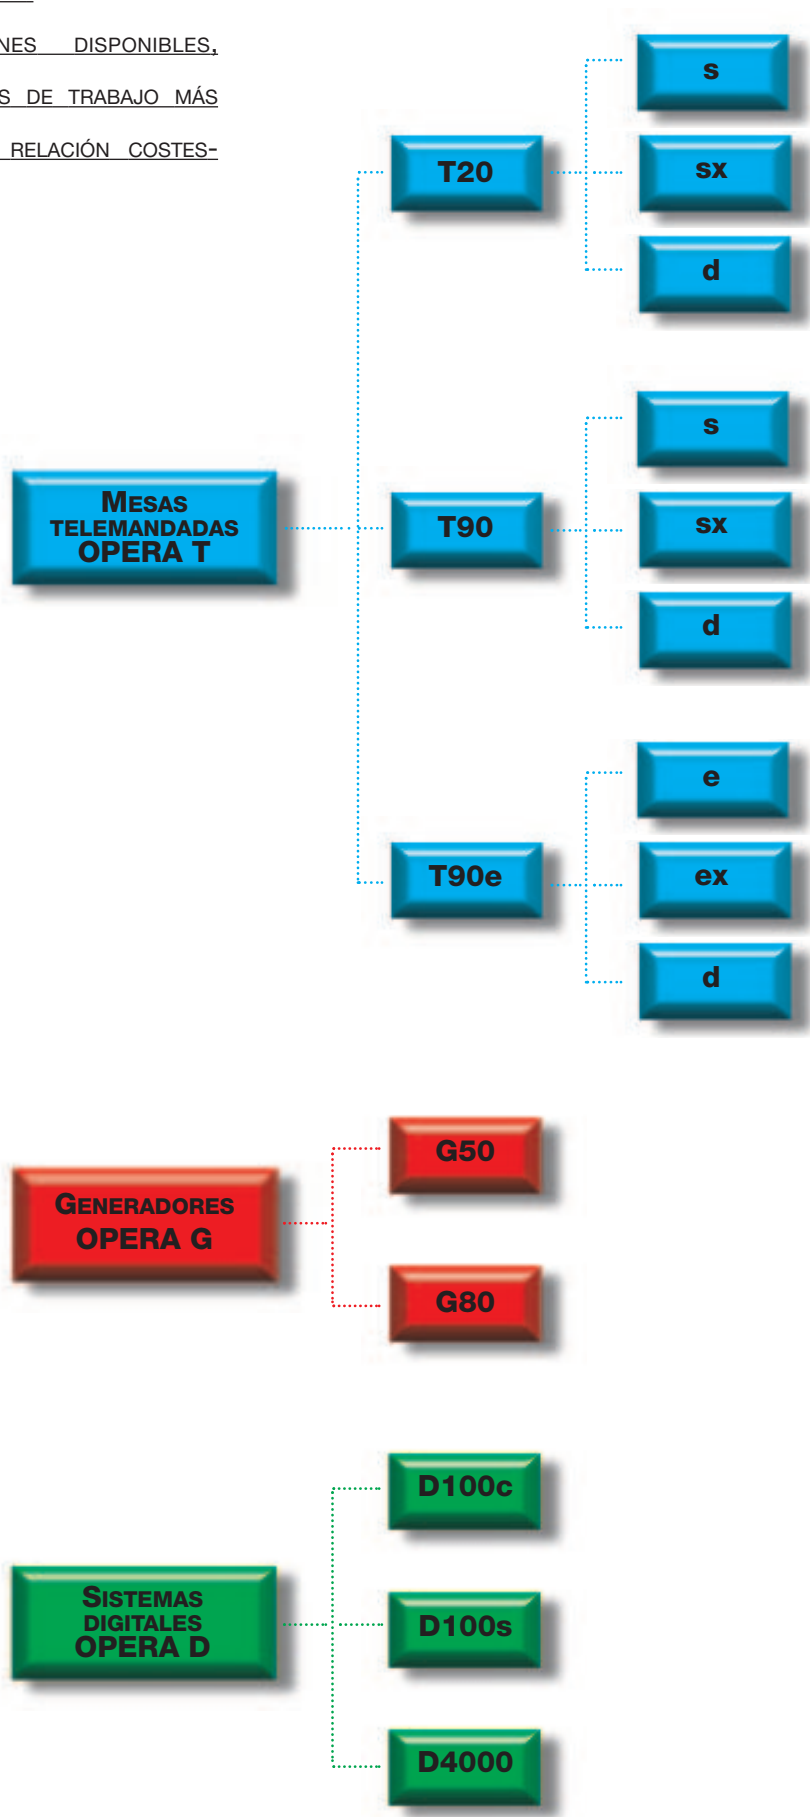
NES DISPONIBLES,
S DE TRABAJO MÁS
RELACIÓN COSTES-

MESAS TELEMANDADAS OPERA T

T20

s

sx

d

T90

s

sx

d

T90e

e

ex

d

GENERADORES OPERA G

G50

G80

SISTEMAS DIGITALES OPERA D

D100c

D100s

D4000